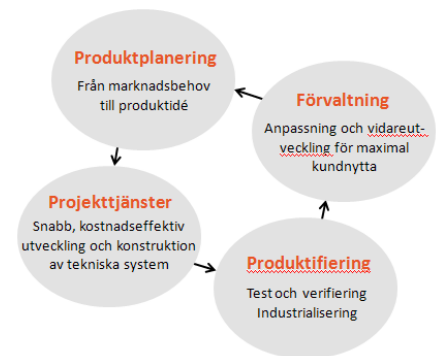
Produktplanering
Från marknadsbehov till produktidé

Förvaltning
Anpassning och vidareutveckling för maximal kundnytta

Projekttjänster
Snabb, kostnadseffektiv utveckling och konstruktion av tekniska system

Produktifiering
Test och verifiering Industrialisering